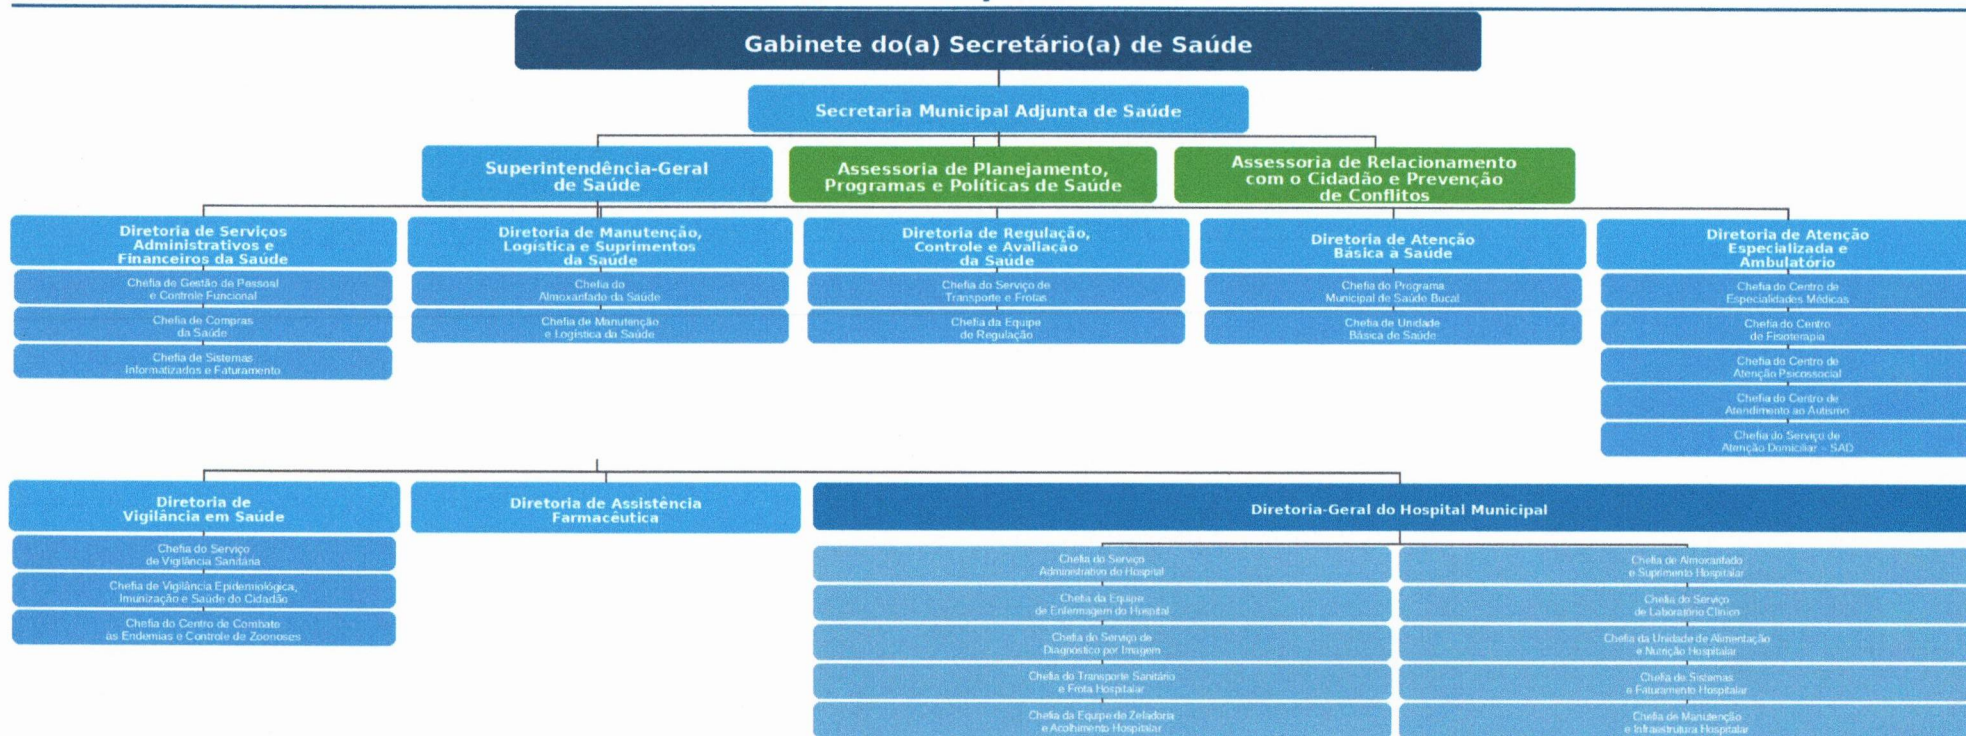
Gabinete do(a) Secretário(a) de Saúde

Secretaria Municipal Adjunta de Saúde

Superintendência-Geral de Saúde

Assessoria de Planejamento, Programas e Políticas de Saúde

Assessoria de Relacionamento com o Cidadão e Prevenção de Conflitos

Diretoria de Serviços Administrativos e Financeiros da Saúde

Chefia de Gestão de Pessoal e Controle Funcional

Chefia de Compras da Saúde

Chefia de Sistemas Informatizados e Faturamento

Diretoria de Manutenção, Logística e Suprimentos da Saúde

Chefia do Almoxarifado da Saúde

Chefia de Manutenção e Logística da Saúde

Diretoria de Regulação, Controle e Avaliação da Saúde

Chefia do Serviço de Transporte e Frotas

Chefia da Equipe de Regulação

Diretoria de Atenção Básica à Saúde

Chefia do Programa Municipal de Saúde Bucal

Chefia de Unidade Básica de Saúde

Diretoria de Atenção Especializada e Ambulatório

Chefia do Centro de Especialidades Médicas

Chefia do Centro de Fisioterapia

Chefia do Centro de Atenção Psicossocial

Chefia do Centro de Atendimento ao Autismo

Chefia do Serviço de Atenção Domiciliar – SAD

Diretoria de Vigilância em Saúde

Chefia do Serviço de Vigilância Sanitária

Chefia de Vigilância Epidemiológica, Imunização e Saúde do Cidadão

Chefia do Centro de Combate às Endemias e Controle de Zoonoses

Diretoria de Assistência Farmacêutica

Diretoria-Geral do Hospital Municipal

Chefia do Serviço Administrativo do Hospital

Chefia da Equipe de Enfermagem do Hospital

Chefia do Serviço de Diagnóstico por Imagem

Chefia do Transporte Sanitário e Frota Hospitalar

Chefia da Equipe de Zeladoria e Acolhimento Hospitalar

Chefia de Almoxarifado e Suprimento Hospitalar

Chefia do Serviço de Laboratório Clínico

Chefia da Unidade de Alimentação e Nutrição Hospitalar

Chefia de Sistemas e Faturamento Hospitalar

Chefia de Manutenção e Infraestrutura Hospitalar